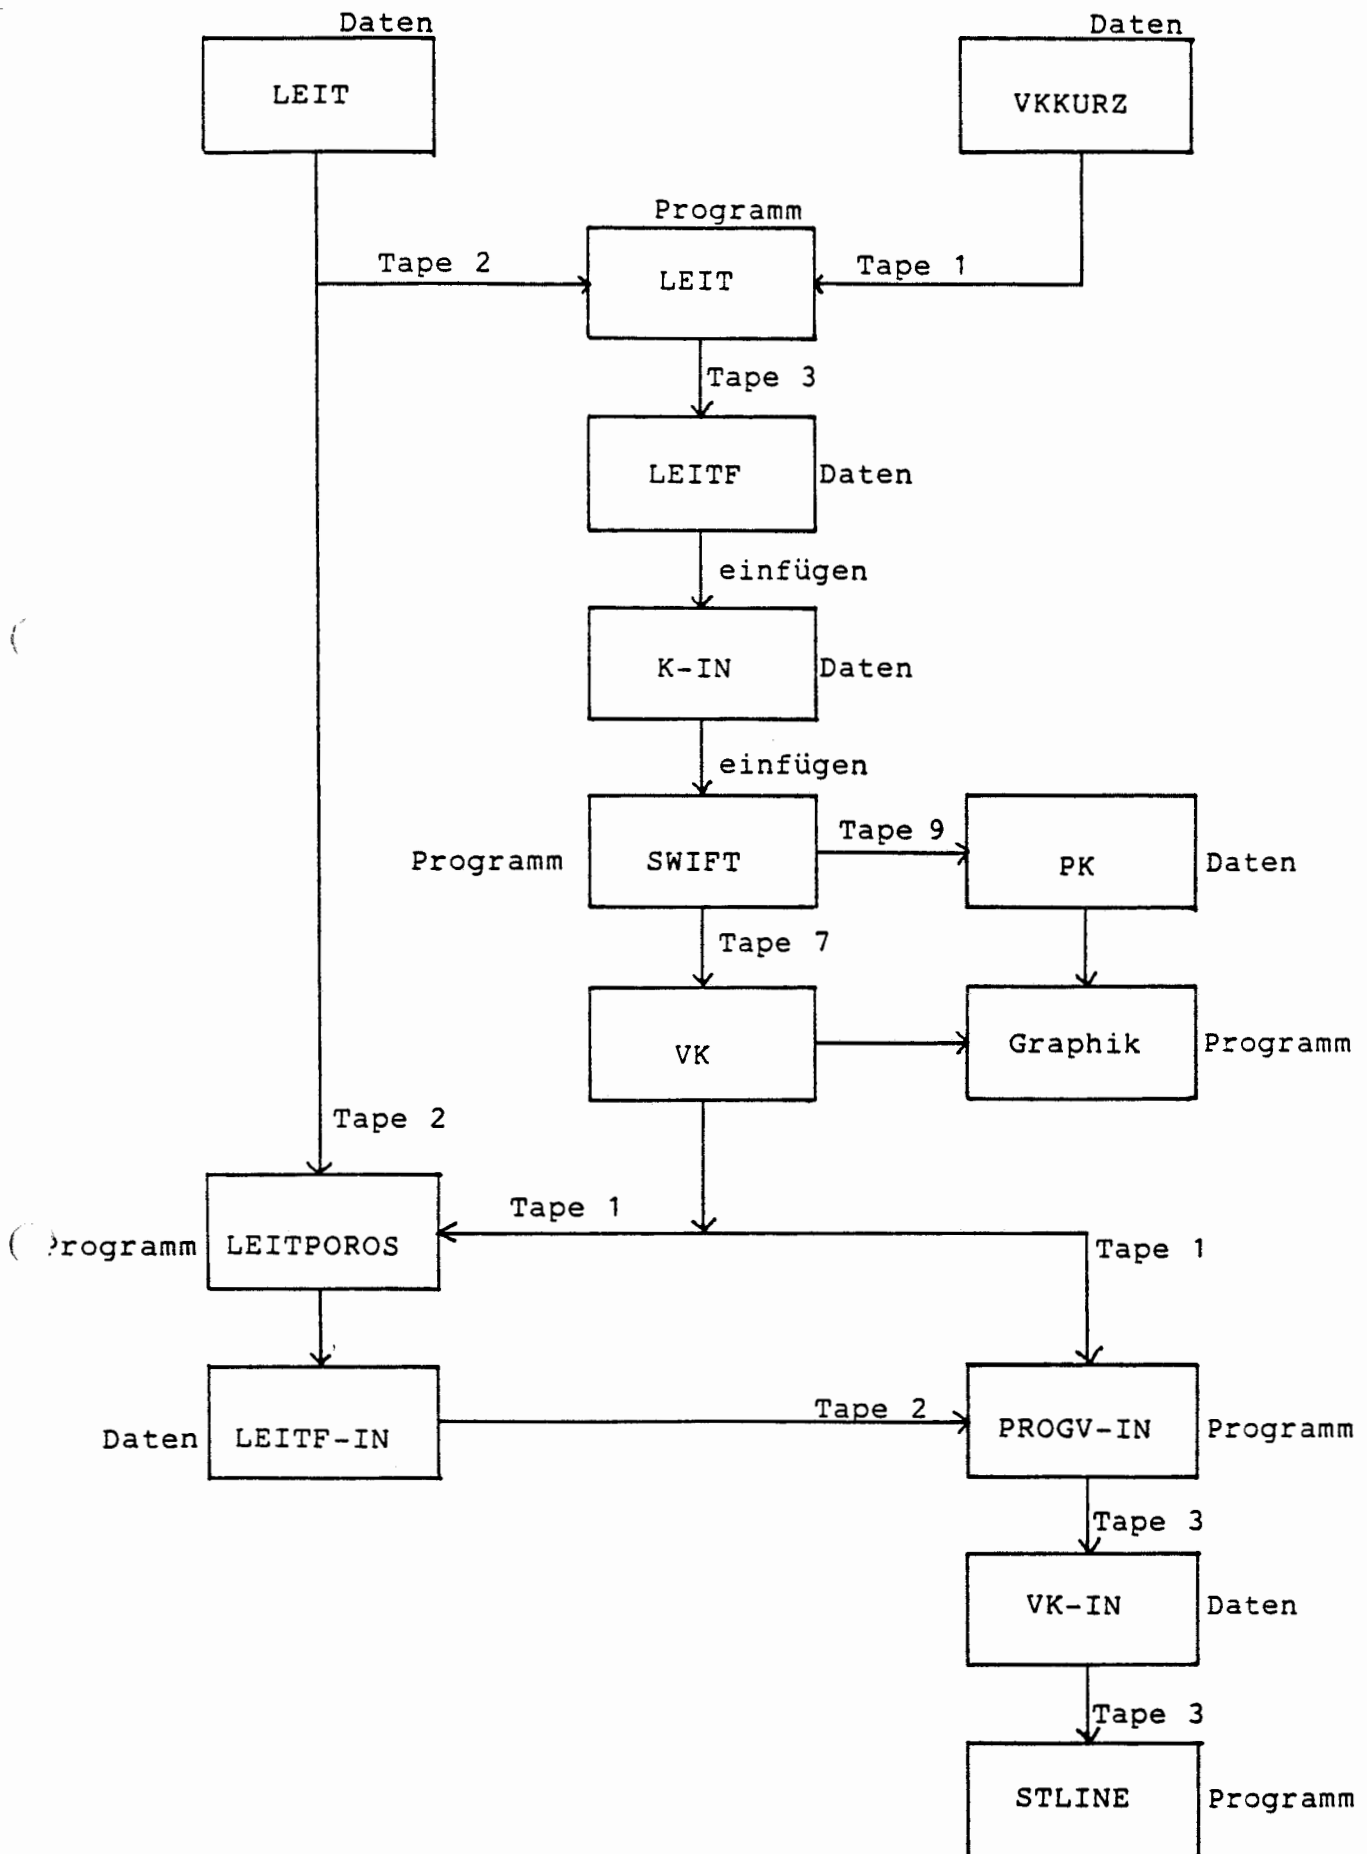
Daten
LEIT

Daten
VKKURZ

Programm
LEIT
Tape 2
Tape 1
Tape 3
LEITF
Daten
einfügen
K-IN
Daten
einfügen
Programm
SWIFT
Tape 9
PK
Daten
Tape 7
VK
Graphik
Programm
Tape 2
Tape 1
Programm
LEITPOROS
Tape 1
Daten
LEITF-IN
Tape 2
PROGV-IN
Programm
Tape 3
VK-IN
Daten
Tape 3
STLINE
Programm